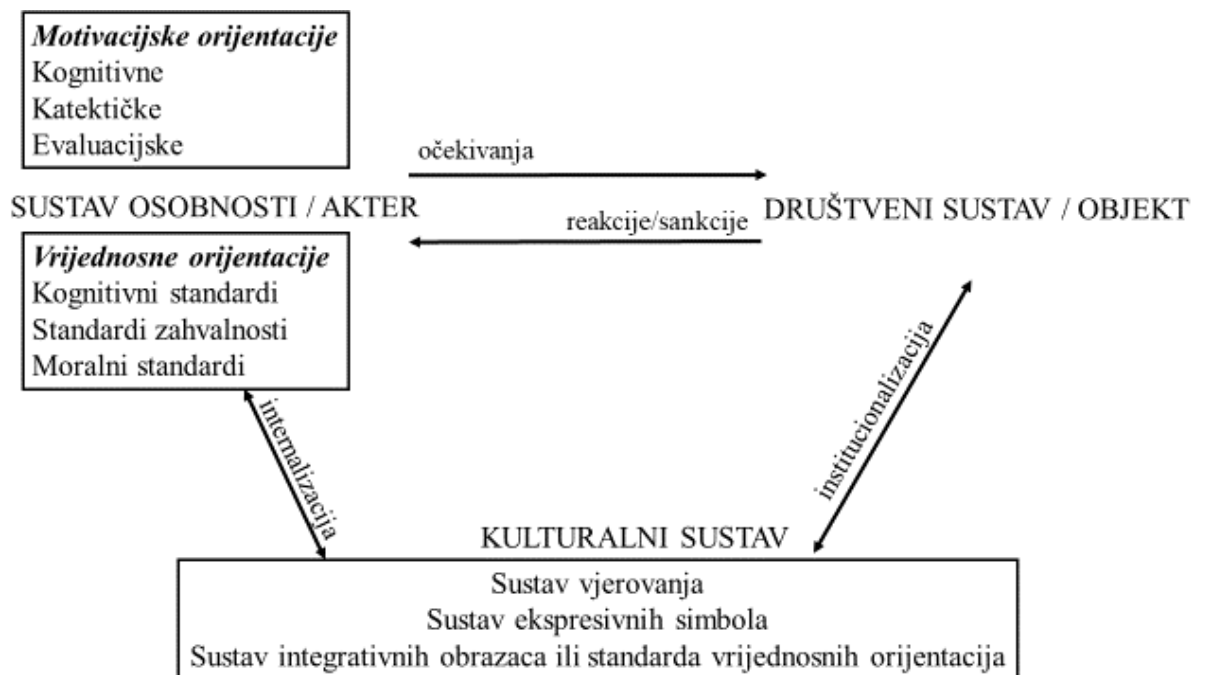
Motivacijske orijentacije
Kognitivne
Katektičke
Evaluacijske

očekivanja

SUSTAV OSOBNOSTI / AKTER

reakcije/sankcije

DRUŠTVENI SUSTAV / OBJEKT

Vrijednosne orijentacije
Kognitivni standardi
Standardi zahvalnosti
Moralni standardi

internalizacija

institucionalizacija

KULTURALNI SUSTAV

Sustav vjerovanja
Sustav ekspresivnih simbola
Sustav integrativnih obrazaca ili standarda vrijednosnih orijentacija